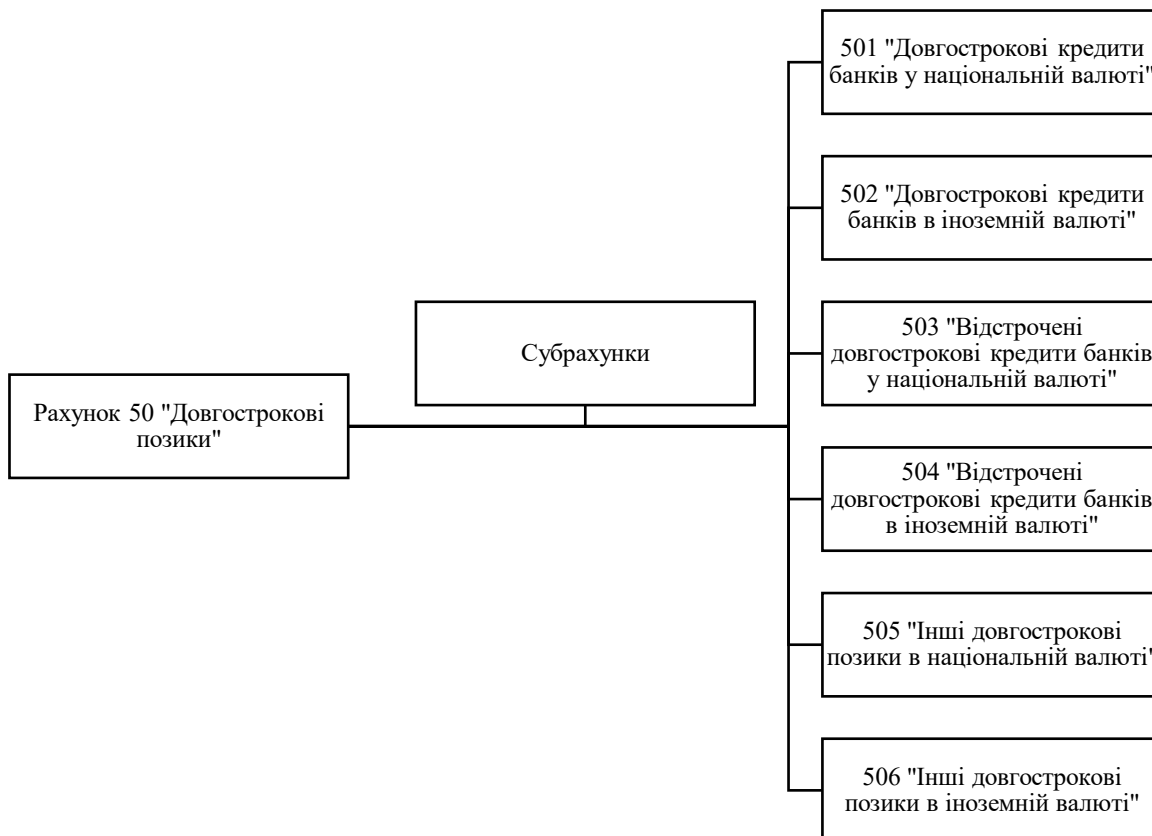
Рахунок 50 "Довгострокові позики"

Субрахунки

501 "Довгострокові кредити банків у національній валюті"

502 "Довгострокові кредити банків в іноземній валюті"

503 "Відстрочені довгострокові кредити банків у національній валюті"

504 "Відстрочені довгострокові кредити банків в іноземній валюті"

505 "Інші довгострокові позики в національній валюті"

506 "Інші довгострокові позики в іноземній валюті"